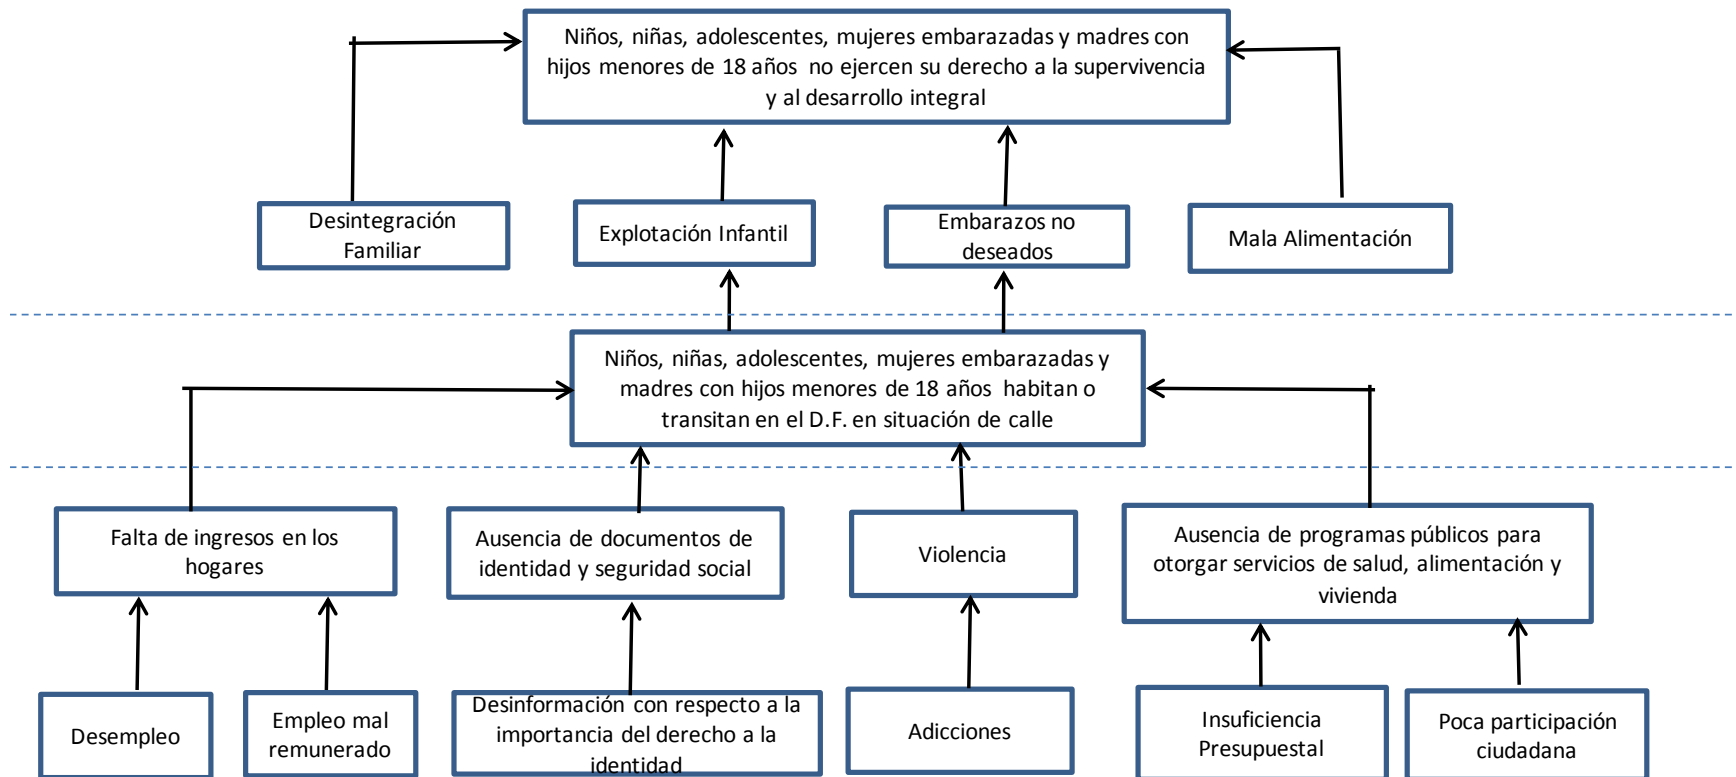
Niños, niñas, adolescentes, mujeres embarazadas y madres con hijos menores de 18 años no ejercen su derecho a la supervivencia y al desarrollo integral

Desintegración Familiar

Explotación Infantil

Embarazos no deseados

Mala Alimentación

Niños, niñas, adolescentes, mujeres embarazadas y madres con hijos menores de 18 años habitan o transitan en el D.F. en situación de calle

Falta de ingresos en los hogares

Ausencia de documentos de identidad y seguridad social

Violencia

Ausencia de programas públicos para otorgar servicios de salud, alimentación y vivienda

Desempleo

Empleo mal remunerado

Desinformación con respecto a la importancia del derecho a la identidad

Adicciones

Insuficiencia Presupuestal

Poca participación ciudadana